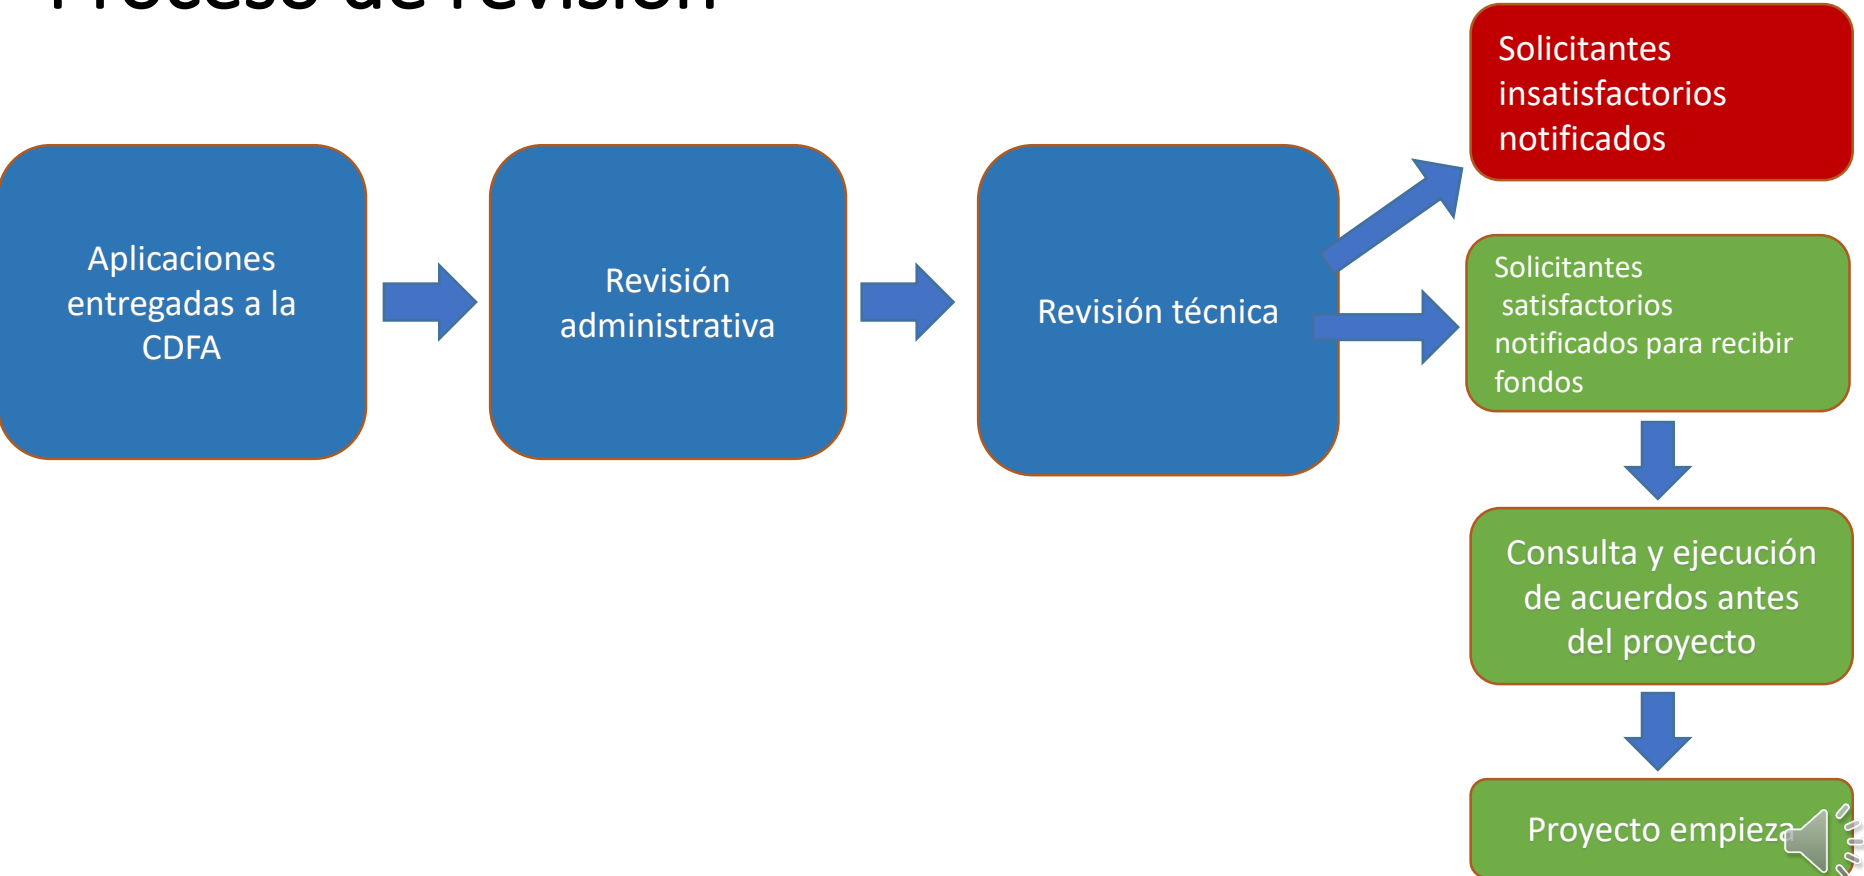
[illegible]

Aplicaciones entregadas a la CDFA

Revisión administrativa

Revisión técnica

Solicitantes insatisfactorios notificados

Solicitantes satisfactorios notificados para recibir fondos

Consulta y ejecución de acuerdos antes del proyecto

Proyecto empieza